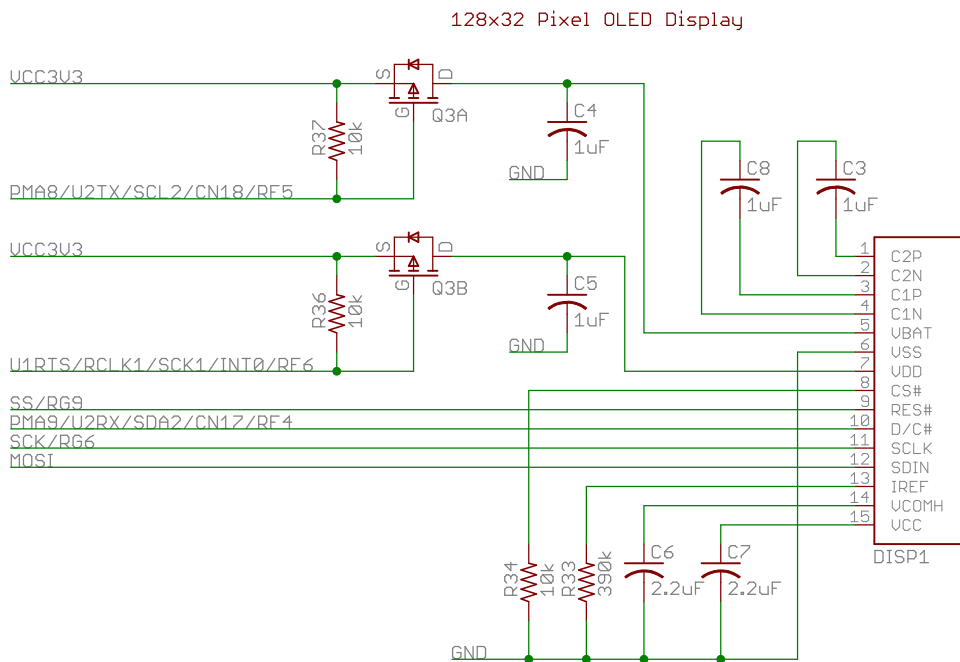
128x32 Pixel OLED Display

VCC3V3
S
D
G
Q3A
R37
10k
C4
1uF
GND
PMA8/U2TX/SCL2/CN18/RF5

C8
1uF
C3
1uF

VCC3V3
S
D
G
Q3B
R36
10k
C5
1uF
GND
U1RTS/RCLK1/SCK1/INT0/RF6
SS/RG9
PMA9/U2RX/SDA2/CN17/RF4
SCK/RG6
MOSI

1 C2P
2 C2N
3 C1P
4 C1N
5 VBAT
6 VSS
7 VDD
8 CS#
9 RES#
10 D/C#
11 SCLK
12 SDIN
13 IREF
14 VCOMH
15 VCC
DISP1

R34
10k
R33
390k
C6
2.2uF
C7
2.2uF
GND